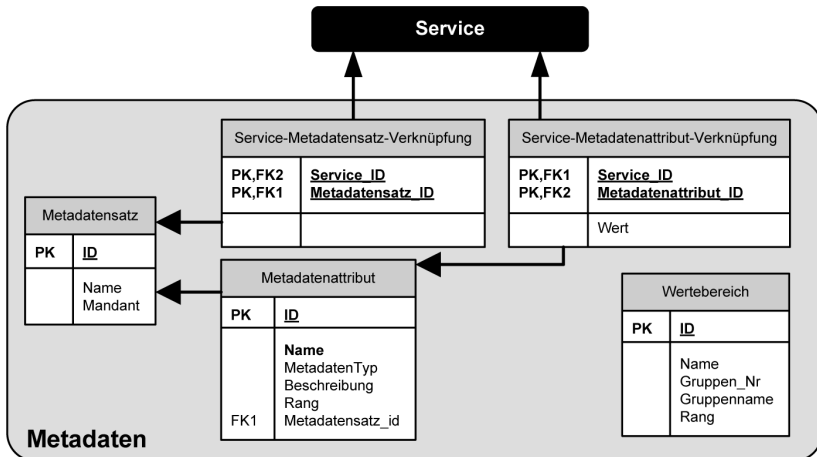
Service

Service-Metadatensatz-Verknüpfung

| PK,FK2<br>PK,FK1 | Service_ID<br>Metadatensatz_ID |
|---|---|
| | |

Service-Metadatenattribut-Verknüpfung

| PK,FK1<br>PK,FK2 | Service_ID<br>Metadatenattribut_ID |
|---|---|
| | Wert |

Metadatensatz

| PK | ID |
|---|---|
| | Name<br>Mandant |

Metadatenattribut

| PK | ID |
|---|---|
| FK1 | Name<br>MetadatenTyp<br>Beschreibung<br>Rang<br>Metadatensatz_id |

Wertebereich

| PK | ID |
|---|---|
| | Name<br>Gruppen_Nr<br>Gruppenname<br>Rang |

Metadaten